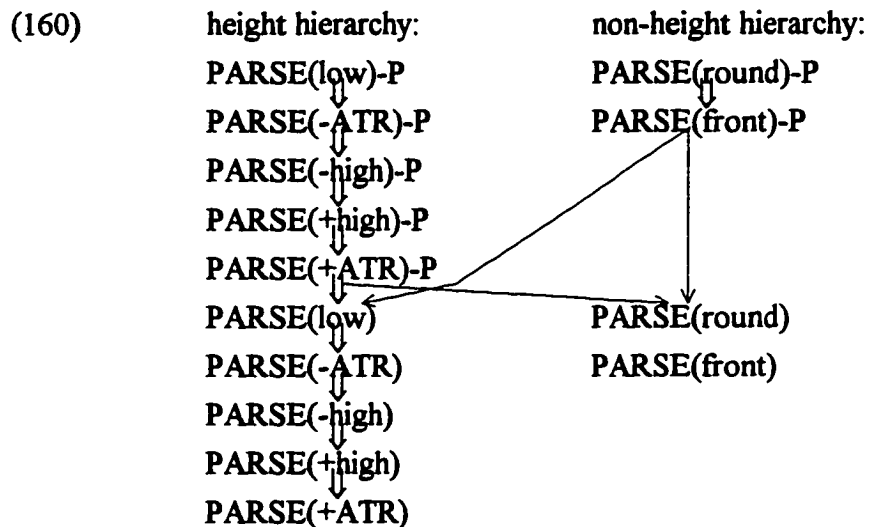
(160)

height hierarchy:
PARSE(low)-P
PARSE(-ATR)-P
PARSE(-high)-P
PARSE(+high)-P
PARSE(+ATR)-P
PARSE(low)
PARSE(-ATR)
PARSE(-high)
PARSE(+high)
PARSE(+ATR)

non-height hierarchy:
PARSE(round)-P
PARSE(front)-P
PARSE(round)
PARSE(front)